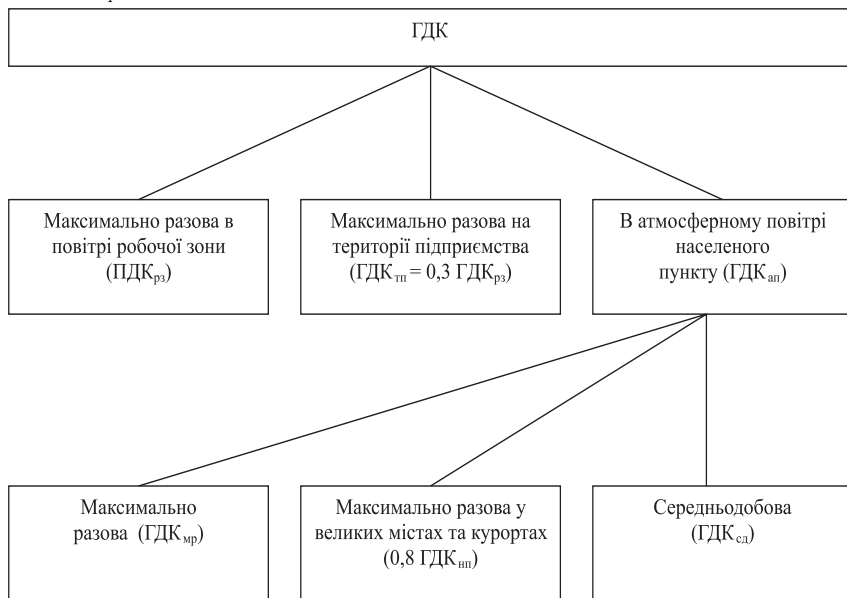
ГДК

Максимально разова в повітрі робочої зони ($ПДК_{рз}$)

Максимально разова на території підприємства ($ГДК_{тп} = 0,3\ ГДК_{рз}$)

В атмосферному повітрі населеного пункту ($ГДК_{ап}$)

Максимально разова ($ГДК_{мр}$)

Максимально разова у великих містах та курортах ($0,8\ ГДК_{нп}$)

Середньодобова ($ГДК_{сд}$)